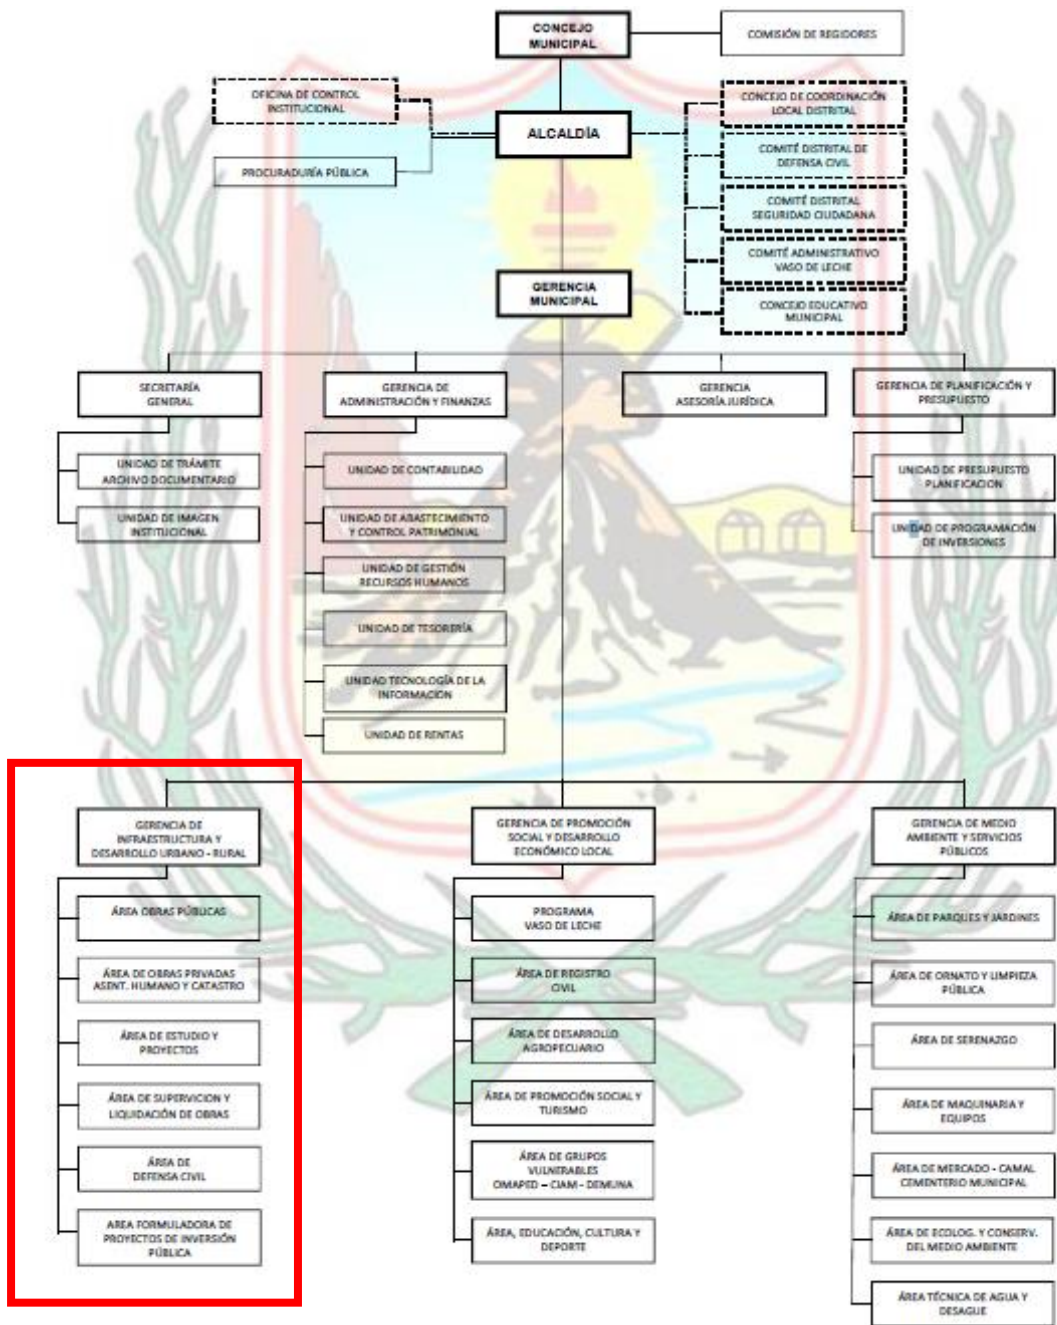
CONCEJO MUNICIPAL

COMISIÓN DE REGIDORES

OFICINA DE CONTROL INSTITUCIONAL

PROCURADURÍA PÚBLICA

ALCALDÍA

CONCEJO DE COORDINACIÓN LOCAL DISTRITAL

COMITÉ DISTRITAL DE DEFENSA CIVIL

COMITÉ DISTRITAL SEGURIDAD CIUDADANA

COMITÉ ADMINISTRATIVO VASO DE LECHE

CONCEJO EDUCATIVO MUNICIPAL

GERENCIA MUNICIPAL

SECRETARÍA GENERAL

UNIDAD DE TRÁMITE ARCHIVO DOCUMENTARIO

UNIDAD DE IMAGEN INSTITUCIONAL

GERENCIA DE ADMINISTRACIÓN Y FINANZAS

UNIDAD DE CONTABILIDAD

UNIDAD DE ABASTECIMIENTO Y CONTROL PATRIMONIAL

UNIDAD DE GESTIÓN RECURSOS HUMANOS

UNIDAD DE TESORERÍA

UNIDAD TECNOLOGÍA DE LA INFORMACIÓN

UNIDAD DE RENTAS

GERENCIA ASESORÍA JURÍDICA

GERENCIA DE PLANIFICACIÓN Y PRESUPUESTO

UNIDAD DE PRESUPUESTO PLANIFICACIÓN

UNIDAD DE PROGRAMACIÓN DE INVERSIONES

GERENCIA DE INFRAESTRUCTURA Y DESARROLLO URBANO - RURAL

ÁREA OBRAS PÚBLICAS

ÁREA DE OBRAS PRIVADAS ASENT. HUMANO Y CATASTRO

ÁREA DE ESTUDIO Y PROYECTOS

ÁREA DE SUPERVICION Y LIQUIDACIÓN DE OBRAS

ÁREA DE DEFENSA CIVIL

AREA FORMULADORA DE PROYECTOS DE INVERSIÓN PÚBLICA

GERENCIA DE PROMOCIÓN SOCIAL Y DESARROLLO ECONÓMICO LOCAL

PROGRAMA VASO DE LECHE

ÁREA DE REGISTRO CIVIL

ÁREA DE DESARROLLO AGROPECUARIO

ÁREA DE PROMOCIÓN SOCIAL Y TURISMO

ÁREA DE GRUPOS VULNERABLES OMAPED – CIAM – DEMUNA

ÁREA, EDUCACIÓN, CULTURA Y DEPORTE

GERENCIA DE MEDIO AMBIENTE Y SERVICIOS PÚBLICOS

ÁREA DE PARQUES Y JARDINES

ÁREA DE ORNATO Y LIMPIEZA PÚBLICA

ÁREA DE SERENAZGO

ÁREA DE MAQUINARIA Y EQUIPOS

ÁREA DE MERCADO - CAMAL CEMENTERIO MUNICIPAL

ÁREA DE ECOLOG. Y CONSERV. DEL MEDIO AMBIENTE

ÁREA TÉCNICA DE AGUA Y DESAGUE